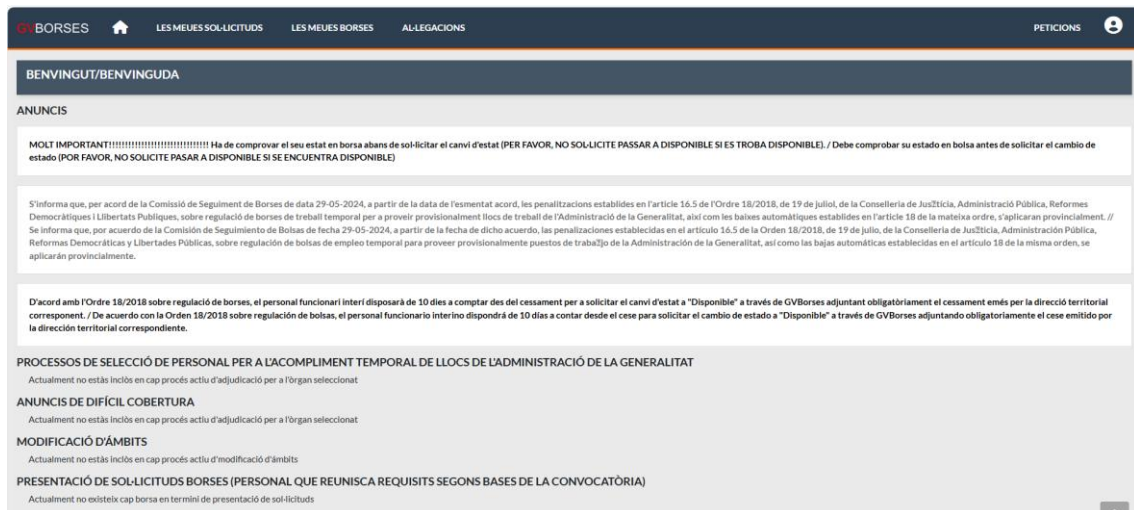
GVBORSES LES MEUES SOL·LICITUDS LES MEUES BORSES AL·LEGACIONS PETICIONS

BENVINGUT/BENVINGUDA

ANUNCIS

MOLT IMPORTANT!!!!!!!!!!!!!!!!!!!!!!!!!!!!!! Ha de comprovar el seu estat en borsa abans de sol·licitar el canvi d'estat (PER FAVOR, NO SOL·LICITE PASSAR A DISPONIBLE SI ES TROBA DISPONIBLE). / Debe comprobar su estado en bolsa antes de solicitar el cambio de estado (POR FAVOR, NO SOLICITE PASAR A DISPONIBLE SI SE ENCUENTRA DISPONIBLE)

S'informa que, per acord de la Comissió de Seguiment de Borses de data 29-05-2024, a partir de la data de l'esmentat acord, les penalitzacions establides en l'article 16.5 de l'Ordre 18/2018, de 19 de juliol, de la Conselleria de Jus?ticia, Administració Pública, Reformes Democràtiques i Llibertats Públiques, sobre regulació de borses de treball temporal per a proveir provisionalment llocs de treball de l'Administració de la Generalitat, així com les baixes automàtiques establides en l'article 18 de la mateixa ordre, s'aplicaran provincialment. // Se informa que, por acuerdo de la Comisión de Seguimiento de Bolsas de fecha 29-05-2024, a partir de la fecha de dicho acuerdo, las penalizaciones establecidas en el artículo 16.5 de la Orden 18/2018, de 19 de julio, de la Conselleria de Jus?ticia, Administración Pública, Reformas Democráticas y Libertades Públicas, sobre regulación de bolsas de empleo temporal para proveer provisionalmente puestos de traba?jo de la Administración de la Generalitat, así como las bajas automáticas establecidas en el artículo 18 de la misma orden, se aplicarán provincialmente.

D'acord amb l'Ordre 18/2018 sobre regulació de borses, el personal funcionari interí disposarà de 10 dies a comptar des del cessament per a solicitar el canvi d'estat a "Disponible" a través de GVBorses adjuntant obligatòriament el cessament emés per la direcció territorial corresponent. / De acuerdo con la Orden 18/2018 sobre regulación de bolsas, el personal funcionario interino dispondrá de 10 días a contar desde el cese para solicitar el cambio de estado a "Disponible" a través de GVBorses adjuntando obligatoriamente el cese emitido por la dirección territorial correspondiente.

PROCESSOS DE SELECCIÓ DE PERSONAL PER A L'ACOMPLIMENT TEMPORAL DE LLOCS DE L'ADMINISTRACIÓ DE LA GENERALITAT

Actualment no estàs inclòs en cap procés actiu d'adjudicació per a l'òrgan seleccionat

ANUNCIS DE DIFÍCIL COBERTURA

Actualment no estàs inclòs en cap procés actiu d'adjudicació per a l'òrgan seleccionat

MODIFICACIÓ D'ÀMBITS

Actualment no estàs inclòs en cap procés actiu d'modificació d'àmbits

PRESENTACIÓ DE SOL·LICITUDS BORSES (PERSONAL QUE REUNISCA REQUISITS SEGONS BASES DE LA CONVOCATÒRIA)

Actualment no existeix cap borsa en termini de presentació de sol·licituds